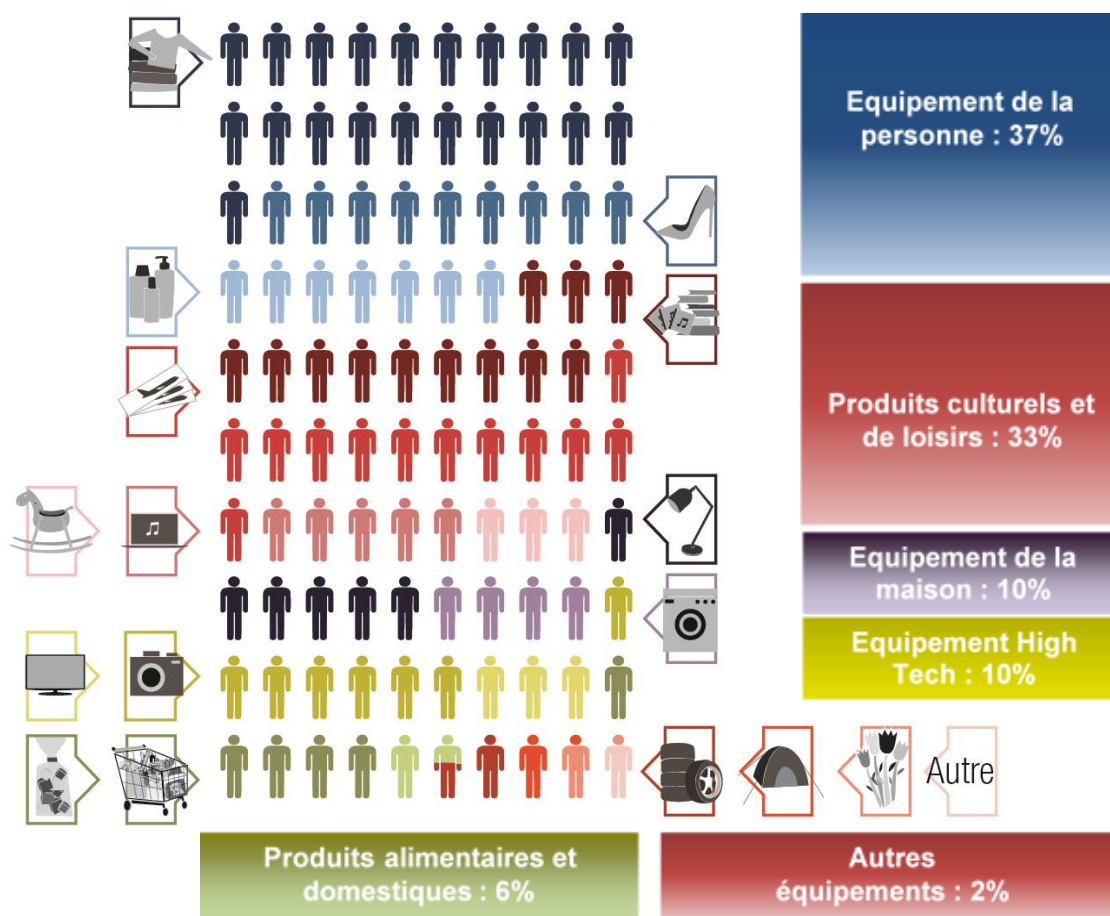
Equipement de la personne : 37%

Produits culturels et de loisirs : 33%

Equipement de la maison : 10%

Equipement High Tech : 10%

Autre

Produits alimentaires et domestiques : 6%

Autres équipements : 2%